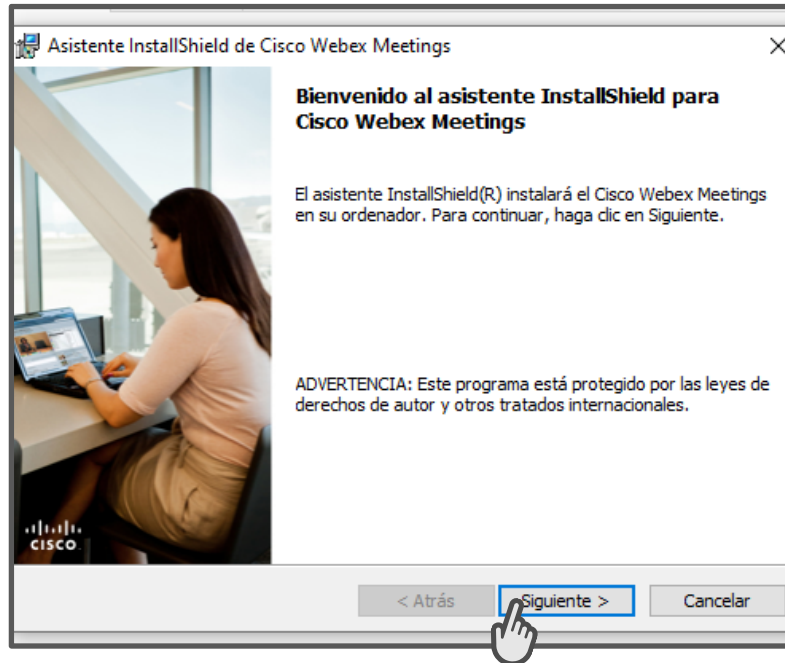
Asistente InstallShield de Cisco Webex Meetings

×

Bienvenido al asistente InstallShield para Cisco Webex Meetings

El asistente InstallShield(R) instalará el Cisco Webex Meetings en su ordenador. Para continuar, haga clic en Siguiente.

ADVERTENCIA: Este programa está protegido por las leyes de derechos de autor y otros tratados internacionales.

cisco

< Atrás

Siguiente >

Cancelar